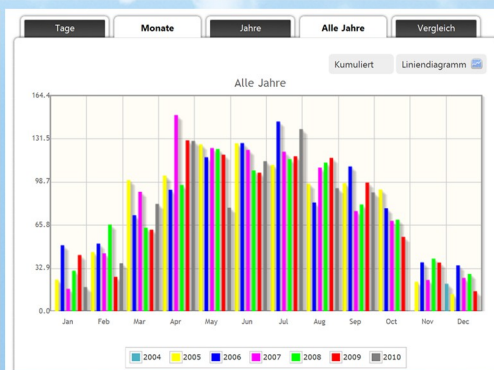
Tage | Monate | Jahre | Alle Jahre | Vergleich

Kumuliert | Liniendiagramm

Alle Jahre

164.4
131.5
98.7
65.8
32.9
0.0

Jan Feb Mar Apr May Jun Jul Aug Sep Oct Nov Dec

2004 2005 2006 2007 2008 2009 2010